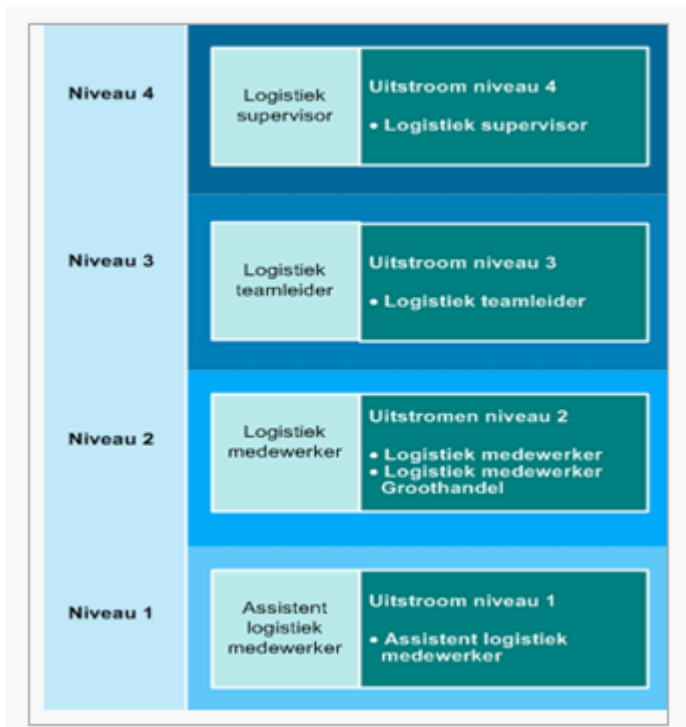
Niveau 4

Logistiek supervisor

Uitstroom niveau 4

• Logistiek supervisor

Niveau 3

Logistiek teamleider

Uitstroom niveau 3

• Logistiek teamleider

Niveau 2

Logistiek medewerker

Uitstromen niveau 2

• Logistiek medewerker
• Logistiek medewerker Groothandel

Niveau 1

Assistent logistiek medewerker

Uitstroom niveau 1

• Assistent logistiek medewerker